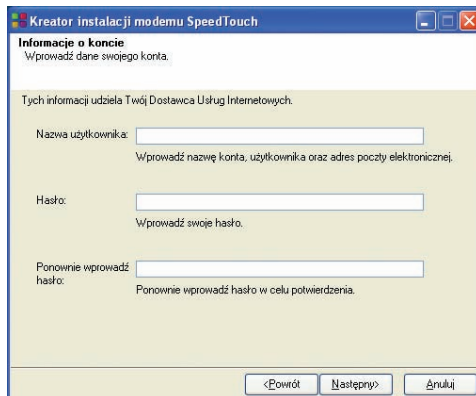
Kreator instalacji modemu SpeedTouch

Informacje o koncie
Wprowadź dane swojego konta.

Tych informacji udziela Twój Dostawca Usług Internetowych.

Nazwa użytkownika:
Wprowadź nazwę konta, użytkownika oraz adres poczty elektronicznej.

Hasło:
Wprowadź swoje hasło.

Ponownie wprowadź hasło:
Ponownie wprowadź hasło w celu potwierdzenia.

<Powrót Następny> Anuluj